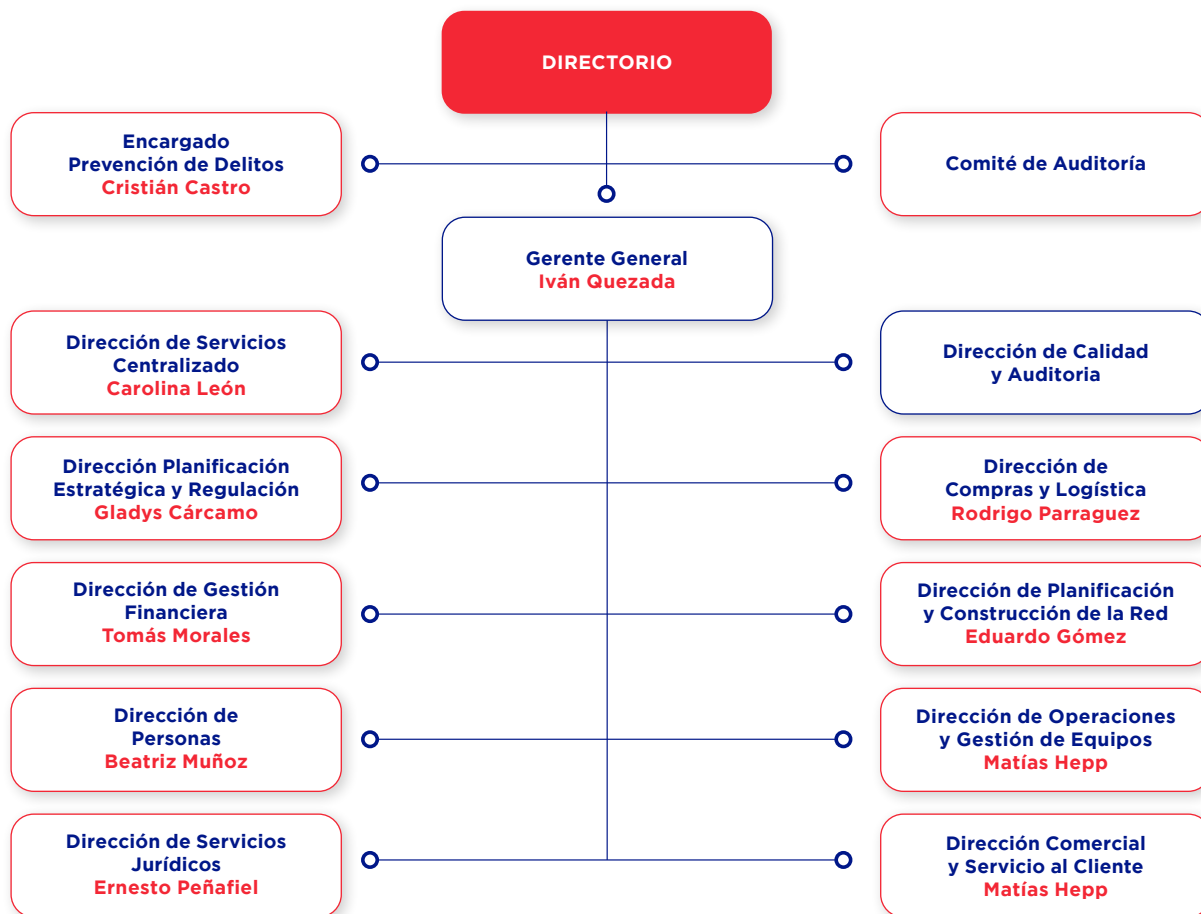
DIRECTORIO

Encargado Prevención de Delitos
Cristián Castro

Comité de Auditoría

Gerente General
Iván Quezada

Dirección de Servicios Centralizado
Carolina León

Dirección de Calidad y Auditoria

Dirección Planificación Estratégica y Regulación
Gladys Cárcamo

Dirección de Compras y Logística
Rodrigo Parraguez

Dirección de Gestión Financiera
Tomás Morales

Dirección de Planificación y Construcción de la Red
Eduardo Gómez

Dirección de Personas
Beatriz Muñoz

Dirección de Operaciones y Gestión de Equipos
Matías Hepp

Dirección de Servicios Jurídicos
Ernesto Peñafiel

Dirección Comercial y Servicio al Cliente
Matías Hepp